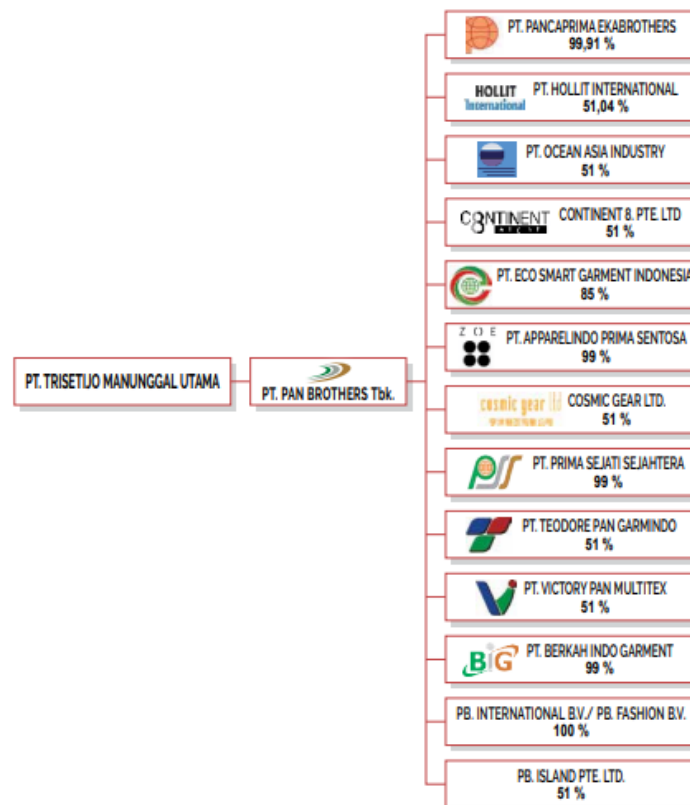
PT. TRISETIJO MANUNGGAL UTAMA

PT. PAN BROTHERS Tbk.

PT. PANCAPRIMA EKABROTHERS
99,91 %

HOLLIT International
PT. HOLLIT INTERNATIONAL
51,04 %

PT. OCEAN ASIA INDUSTRY
51 %

CONTINENT
CONTINENT 8. PTE. LTD
51 %

PT. ECO SMART GARMENT INDONESIA
85 %

Z O E
PT. APPARELINDO PRIMA SENTOSA
99 %

cosmic gear
COSMIC GEAR LTD.
51 %

PT. PRIMA SEJATI SEJAHTERA
99 %

PT. TEODORE PAN GARMINDO
51 %

PT. VICTORY PAN MULTITEX
51 %

BIG
PT. BERKAH INDO GARMENT
99 %

PB. INTERNATIONAL B.V./ PB. FASHION B.V.
100 %

PB. ISLAND PTE. LTD.
51 %